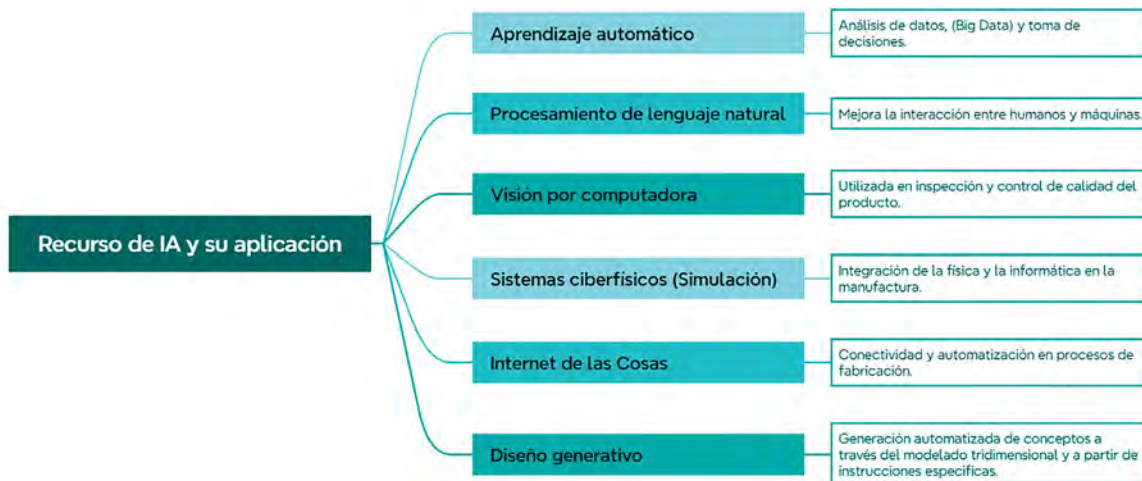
Recurso de IA y su aplicación

Aprendizaje automático

Análisis de datos, (Big Data) y toma de decisiones.

Procesamiento de lenguaje natural

Mejora la interacción entre humanos y máquinas.

Visión por computadora

Utilizada en inspección y control de calidad del producto.

Sistemas ciberfísicos (Simulación)

Integración de la física y la informática en la manufactura.

Internet de las Cosas

Conectividad y automatización en procesos de fabricación.

Diseño generativo

Generación automatizada de conceptos a través del modelado tridimensional y a partir de instrucciones específicas.